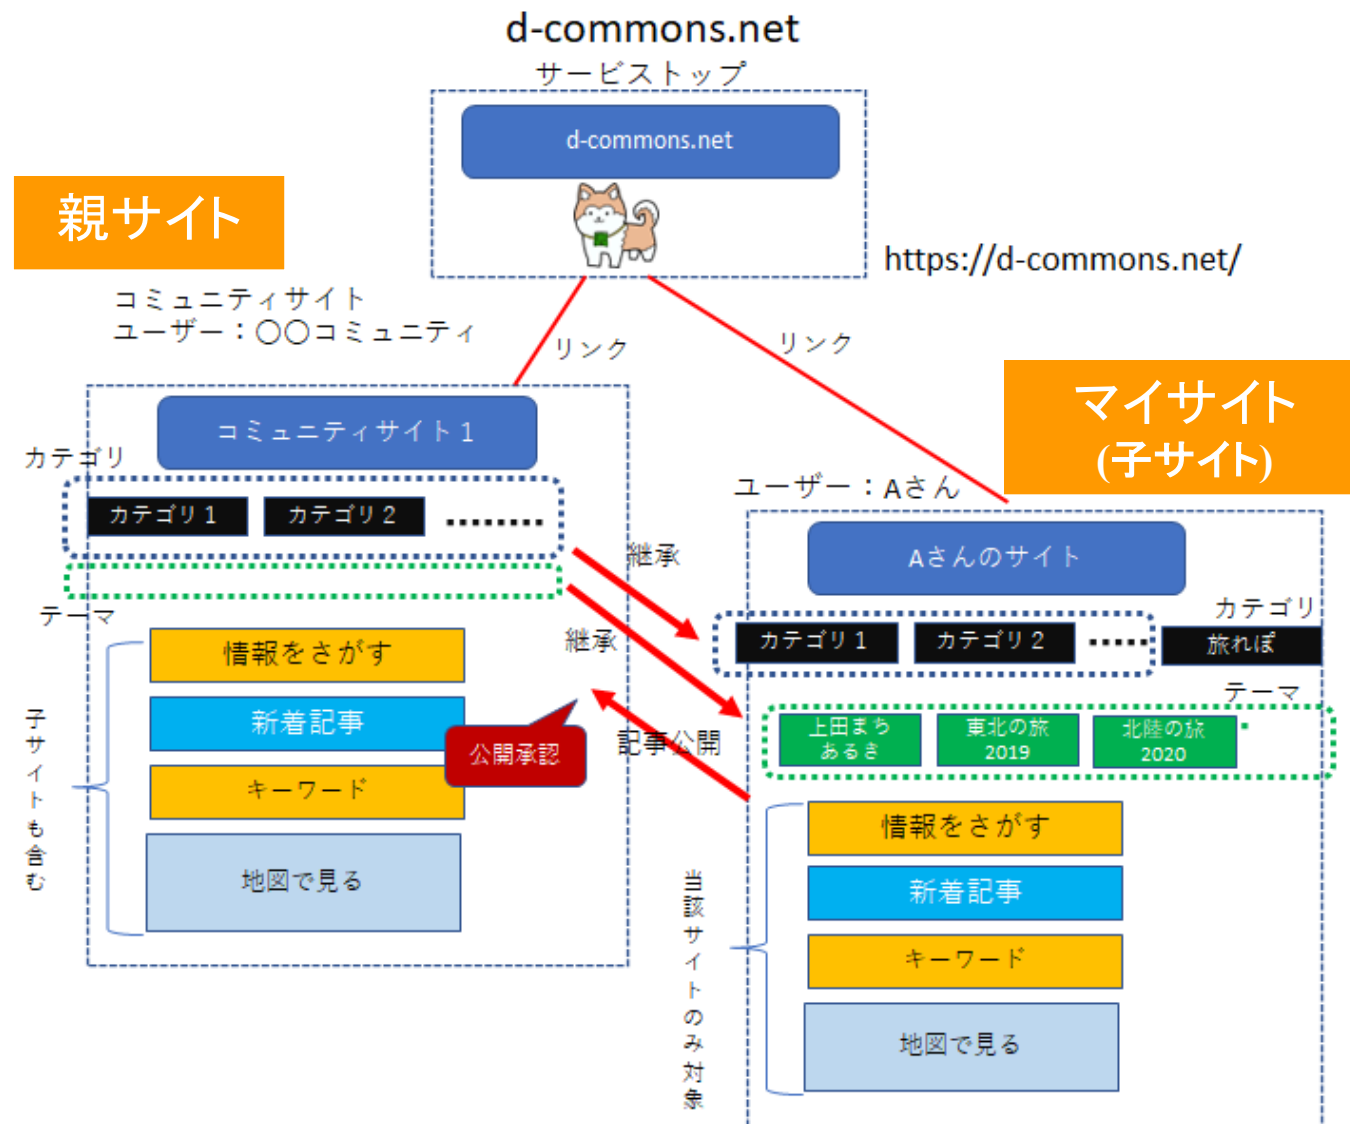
d-commons.net
サービストップ

d-commons.net

https://d-commons.net/

親サイト

コミュニティサイト
ユーザー：〇〇コミュニティ

リンク

リンク

マイサイト
(子サイト)

コミュニティサイト１

カテゴリ

カテゴリ１　カテゴリ２　………

テーマ

子サイトも含む

情報をさがす
新着記事
キーワード
地図で見る

公開承認

継承
継承
記事公開

ユーザー：Aさん

Aさんのサイト

カテゴリ
カテゴリ１　カテゴリ２　……　旅れぽ

テーマ
上田まちあるき　東北の旅 2019　北陸の旅 2020

当該サイトのみ対象

情報をさがす
新着記事
キーワード
地図で見る